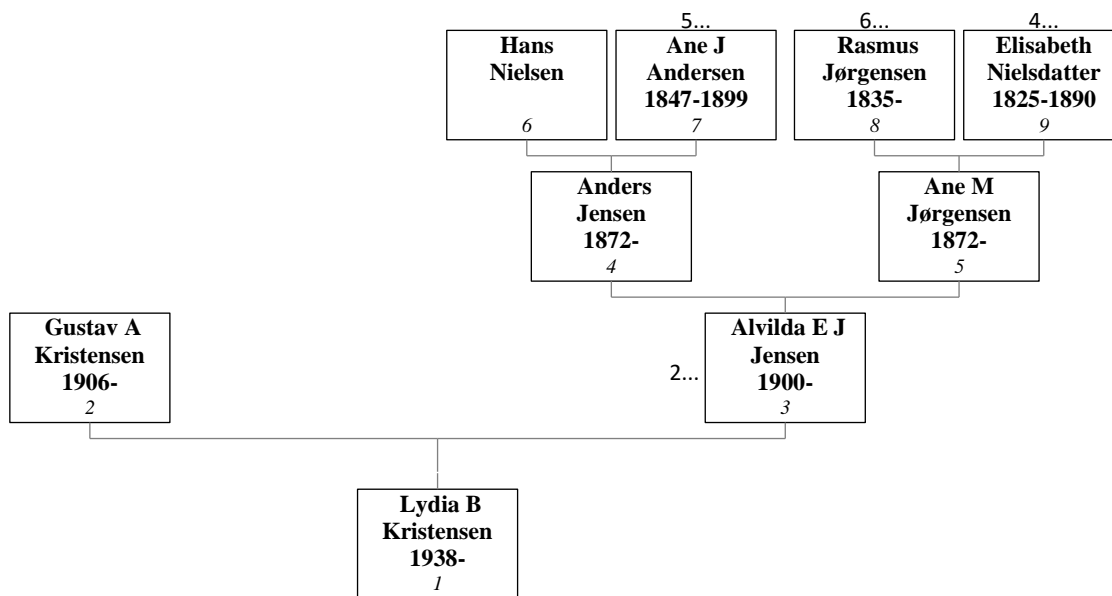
5...
6...
4...

Hans Nielsen
6

Ane J Andersen 1847-1899
7

Rasmus Jørgensen 1835-
8

Elisabeth Nielsdatter 1825-1890
9

Anders Jensen 1872-
4

Ane M Jørgensen 1872-
5

Gustav A Kristensen 1906-
2

2...

Alvilda E J Jensen 1900-
3

Lydia B Kristensen 1938-
1